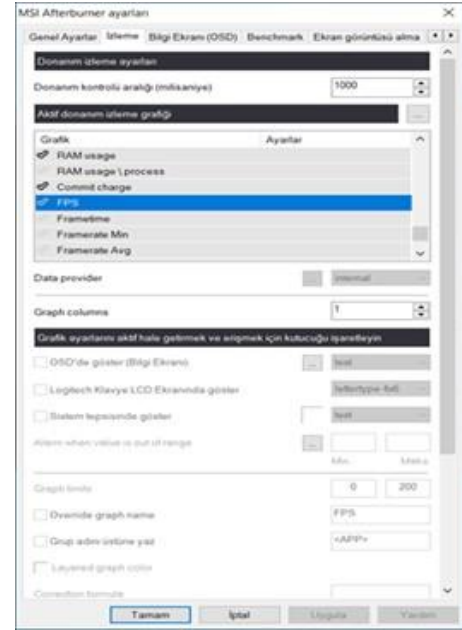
MSI Afterburner ayarları

Genel Ayarlar | İzleme | Bilgi Ekranı (OSD) | Benchmark | Ekran görüntüsü alma

Donanım izleme ayarları

Donanım kontrolü aralığı (milisaniye) 1000

Aktif donanım izleme grafiği ...

| Grafik | Ayarlar |
|---|---|
| RAM usage | |
| RAM usage \ process | |
| Commit charge | |
| FPS | |
| Frametime | |
| Framerate Min | |
| Framerate Avg | |

Data provider ... internal

Graph columns 1

Grafik ayarlarını aktif hale getirmek ve erişmek için kutucuğu işaretleyin

OSD'de göster (Bilgi Ekranı) ... text

Logitech Klavye LCD Ekranında göster letterbox-5x6

Sistem tepsisinde göster text

Alarm when value is out of range ...

Min. Maks.

Graph limits 0 200

Override graph name FPS

Grup adını üstüne yaz <APP>

Layered graph color

Correction formula

Tamam | İptal | Uygula | Yardım